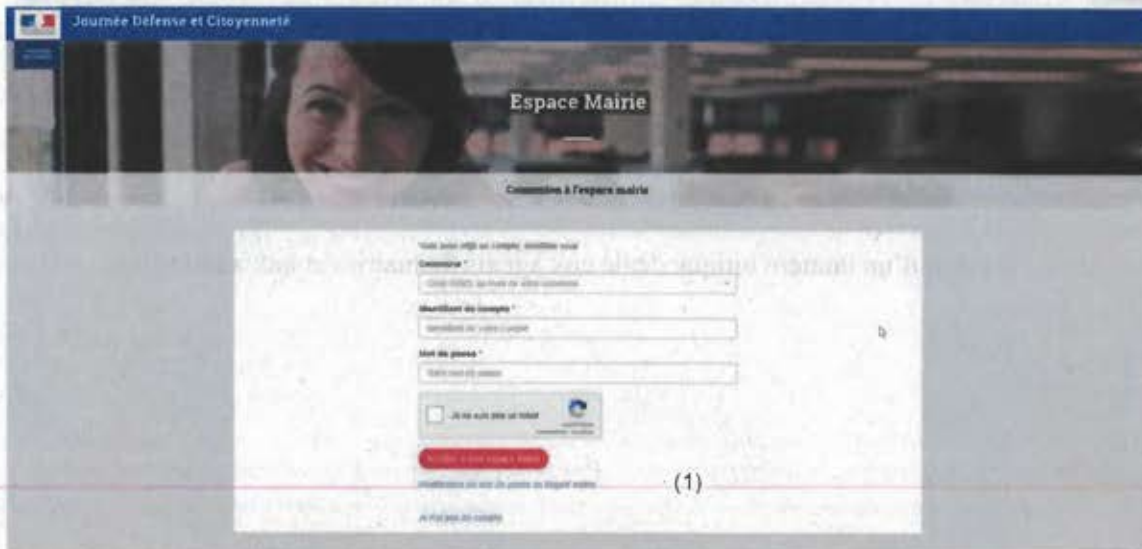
Journée Défense et Citoyenneté

Espace Mairie

Connexion à l'espace mairie

Vous avez déjà un compte, identifiez-vous

Commune *

Code INSEE ou nom de votre commune

Identifiant du compte *

Identifiant de votre compte

Mot de passe *

Votre mot de passe

Je ne suis pas un robot

Accéder à mon espace mairie

Réinitialiser mon mot de passe ou Bloquer l'accès

(1)

Je n'ai pas de compte